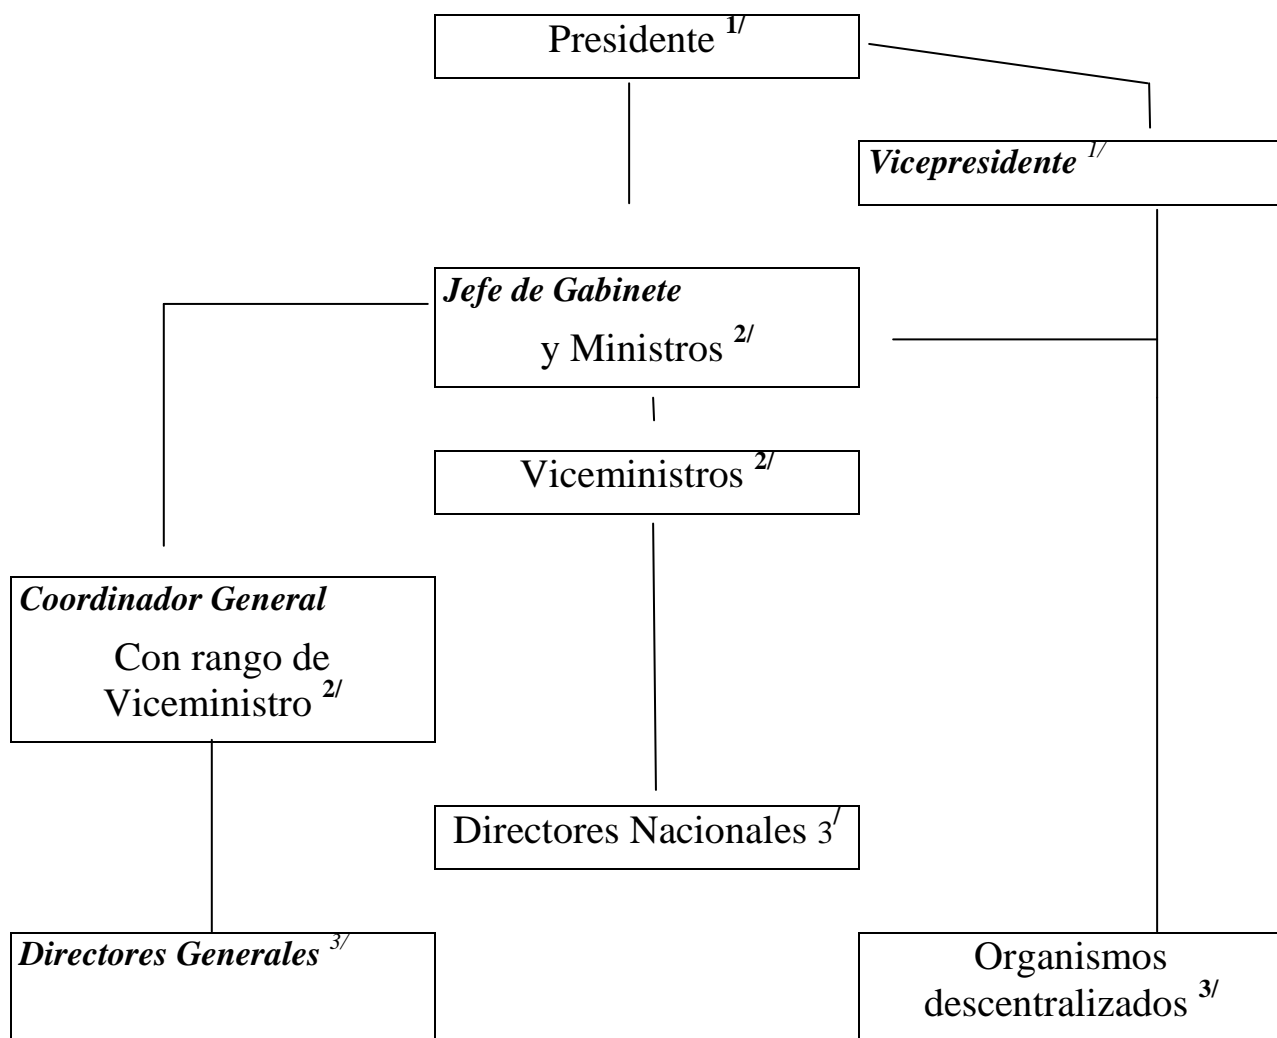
Presidente $^{1/}$

Vicepresidente $^{1/}$

Jefe de Gabinete
y Ministros $^{2/}$

Viceministros $^{2/}$

Coordinador General
Con rango de Viceministro $^{2/}$

Directores Nacionales $3^{/}$

Directores Generales $^{3/}$

Organismos descentralizados $^{3/}$